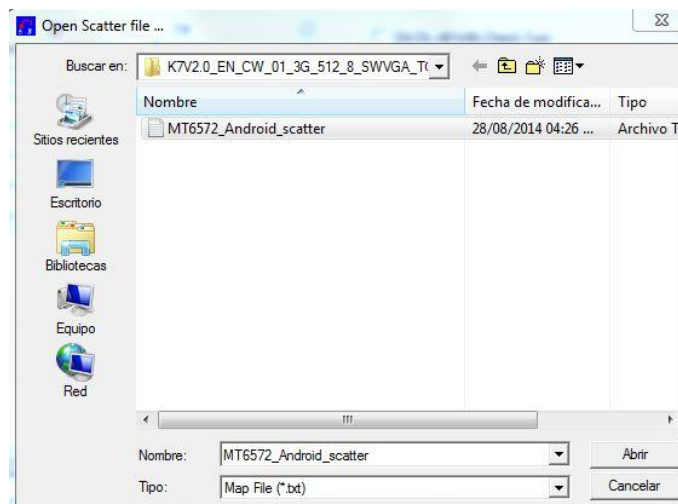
Open Scatter file ...

Buscar en: K7V2.0_EN_CW_01_3G_512_8_SWVGA_T(

Sitios recientes
Escritorio
Bibliotecas
Equipo
Red

| Nombre | Fecha de modifica... | Tipo |
|---|---|---|
| MT6572_Android_scatter | 28/08/2014 04:26 ... | Archivo T |

Nombre: MT6572_Android_scatter
Tipo: Map File (*.txt)

Abrir
Cancelar